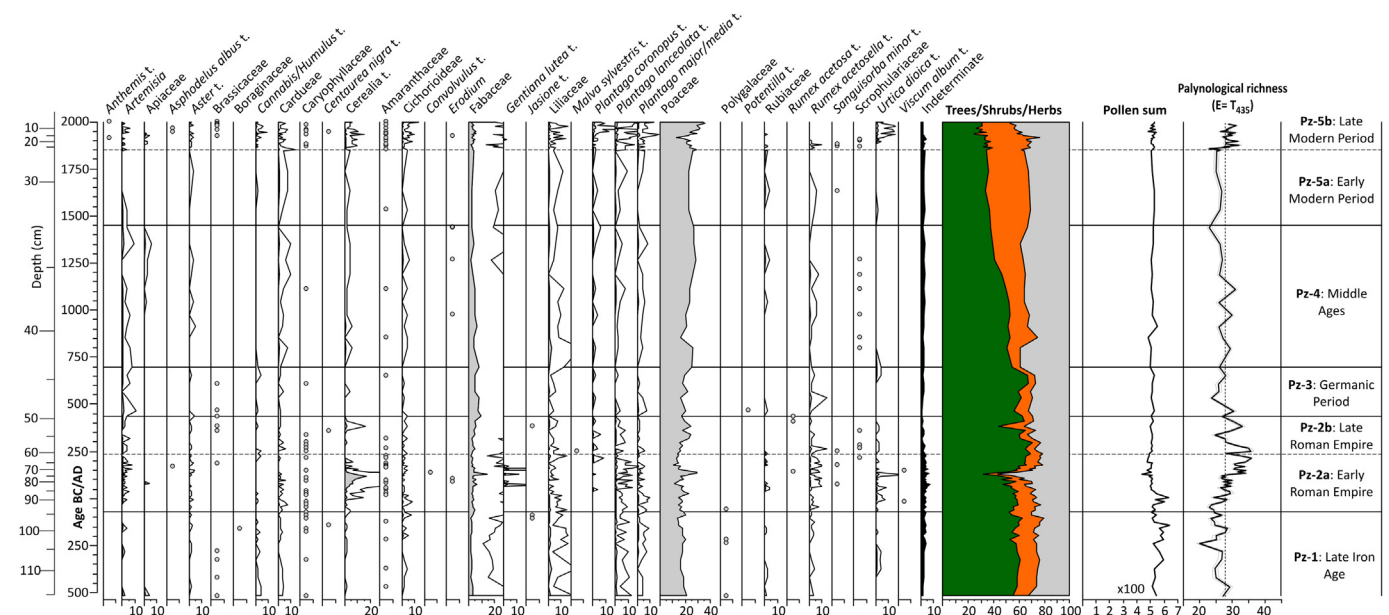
Anthemis t.
Artemisia
Apiaceae
Asphodelus albus t.
Aster t.
Brassicaceae
Boraginaceae
Cannabis/Humulus t.
Cardueae
Caryophyllaceae
Centaurea nigra t.
Cerealia t.
Amaranthaceae
Cichorioideae
Convolvulus t.
Erodium
Fabaceae
Gentiana lutea t.
Jasione t.
Liliaceae
Malva sylvestris t.
Plantago coronopus t.
Plantago lanceolata t.
Plantago major/media t.
Poaceae
Polygalaceae
Potentilla t.
Rubiaceae
Rumex acetosa t.
Rumex acetosella t.
Sanguisorba minor t.
Scrophulariaceae
Urtica dioica t.
Viscum album t.
Indeterminate
Trees/Shrubs/Herbs
Pollen sum
Palynological richness (E= $T_{435}$)

Depth (cm)
Age BC/AD

10
20
30
40
50
60
70
80
90
100
110

2000
1750
1500
1250
1000
750
500
250
250
500

Pz-5b: Late Modern Period
Pz-5a: Early Modern Period
Pz-4: Middle Ages
Pz-3: Germanic Period
Pz-2b: Late Roman Empire
Pz-2a: Early Roman Empire
Pz-1: Late Iron Age

x100

10 10 10 10 20 10 20 10 10 20 40 10 10 20 40 60 80 100 1 2 3 4 5 6 7 20 30 40